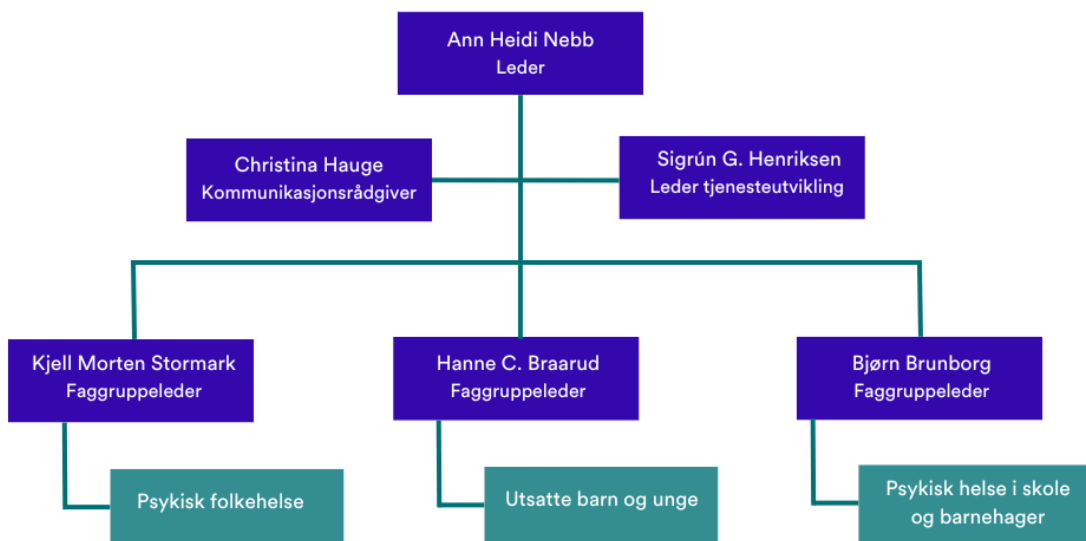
Ann Heidi Nebb
Leder

Christina Hauge
Kommunikasjonsrådgiver

Sigrún G. Henriksen
Leder tjenesteutvikling

Kjell Morten Stormark
Faggruppeleder

Psykisk folkehelse

Hanne C. Braarud
Faggruppeleder

Utsatte barn og unge

Bjørn Brunborg
Faggruppeleder

Psykisk helse i skole og barnehager